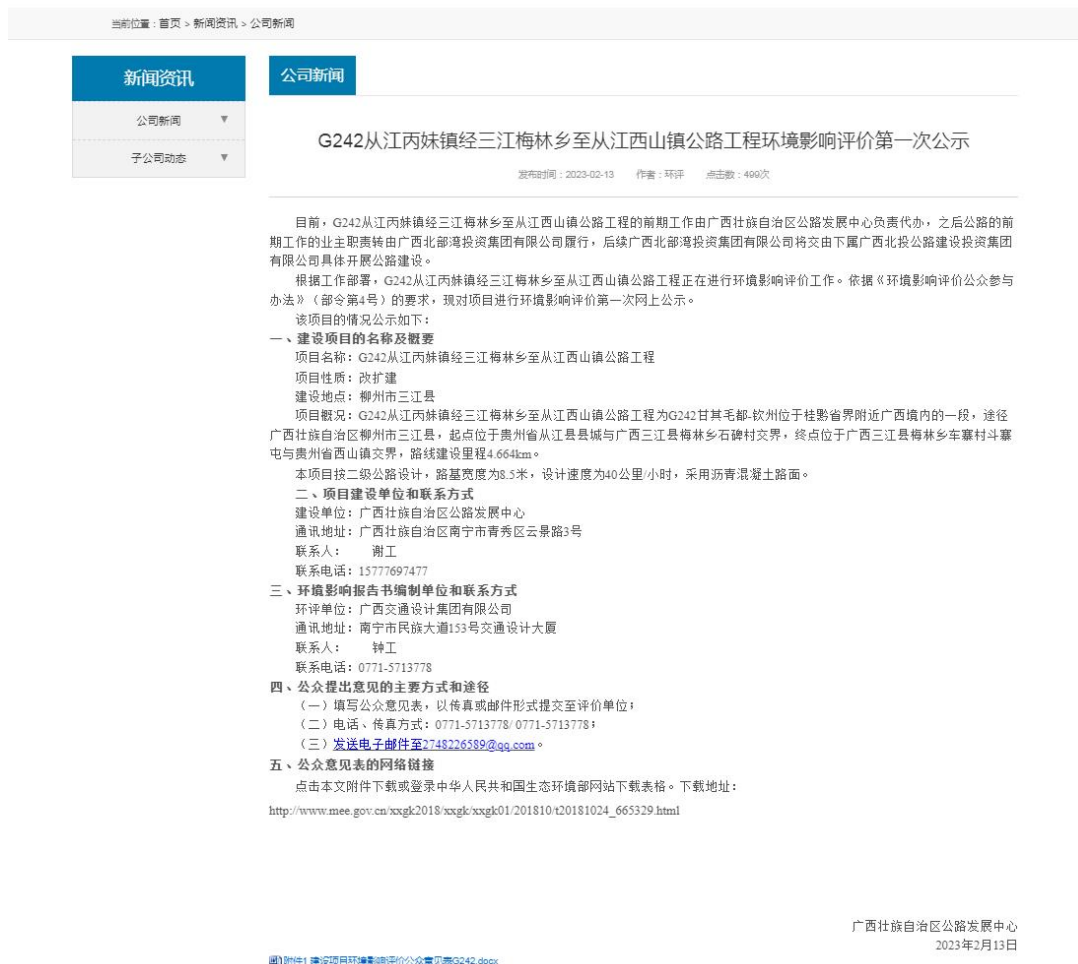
当前位置：首页 > 新闻资讯 > 公司新闻

新闻资讯

公司新闻 ▼

子公司动态 ▼

公司新闻

G242从江丙妹镇经三江梅林乡至从江西山镇公路工程环境影响评价第一次公示

发布时间：2023-02-13 作者：环评 点击数：499次

目前，G242从江丙妹镇经三江梅林乡至从江西山镇公路工程的前期工作由广西壮族自治区公路发展中心负责代办，之后公路的前期工作的业主职责转由广西北部湾投资集团有限公司履行，后续广西北部湾投资集团有限公司将交由下属广西北投公路建设投资集团有限公司具体开展公路建设。

根据工作部署，G242从江丙妹镇经三江梅林乡至从江西山镇公路工程正在进行环境影响评价工作。依据《环境影响评价公众参与办法》（部令第4号）的要求，现对项目进行环境影响评价第一次网上公示。

该项目的情况公示如下：

一、建设项目的名称及概要

项目名称：G242从江丙妹镇经三江梅林乡至从江西山镇公路工程

项目性质：改扩建

建设地点：柳州市三江县

项目概况：G242从江丙妹镇经三江梅林乡至从江西山镇公路工程为G242甘其毛都-钦州位于桂黔省界附近广西境内的一段，途径广西壮族自治区柳州市三江县，起点位于贵州省从江县县城与广西三江县梅林乡石碑村交界，终点位于广西三江县梅林乡车寨村斗寨屯与贵州省西山镇交界，路线建设里程4.664km。

本项目按二级公路设计，路基宽度为8.5米，设计速度为40公里/小时，采用沥青混凝土路面。

二、项目建设单位和联系方式

建设单位：广西壮族自治区公路发展中心

通讯地址：广西壮族自治区南宁市青秀区云景路3号

联系人： 谢工

联系电话：15777697477

三、环境影响报告书编制单位和联系方式

环评单位：广西交通设计集团有限公司

通讯地址：南宁市民族大道153号交通设计大厦

联系人： 钟工

联系电话：0771-5713778

四、公众提出意见的主要方式和途径

（一）填写公众意见表，以传真或邮件形式提交至评价单位；

（二）电话、传真方式：0771-5713778/ 0771-5713778；

（三）发送电子邮件至2748226589@qq.com。

五、公众意见表的网络链接

点击本文附件下载或登录中华人民共和国生态环境部网站下载表格。下载地址：

http://www.mee.gov.cn/xxgk2018/xxgk/xxgk01/201810/t20181024_665329.html

广西壮族自治区公路发展中心
2023年2月13日

附件1 建设项目环境影响评价公众意见表G242.docx